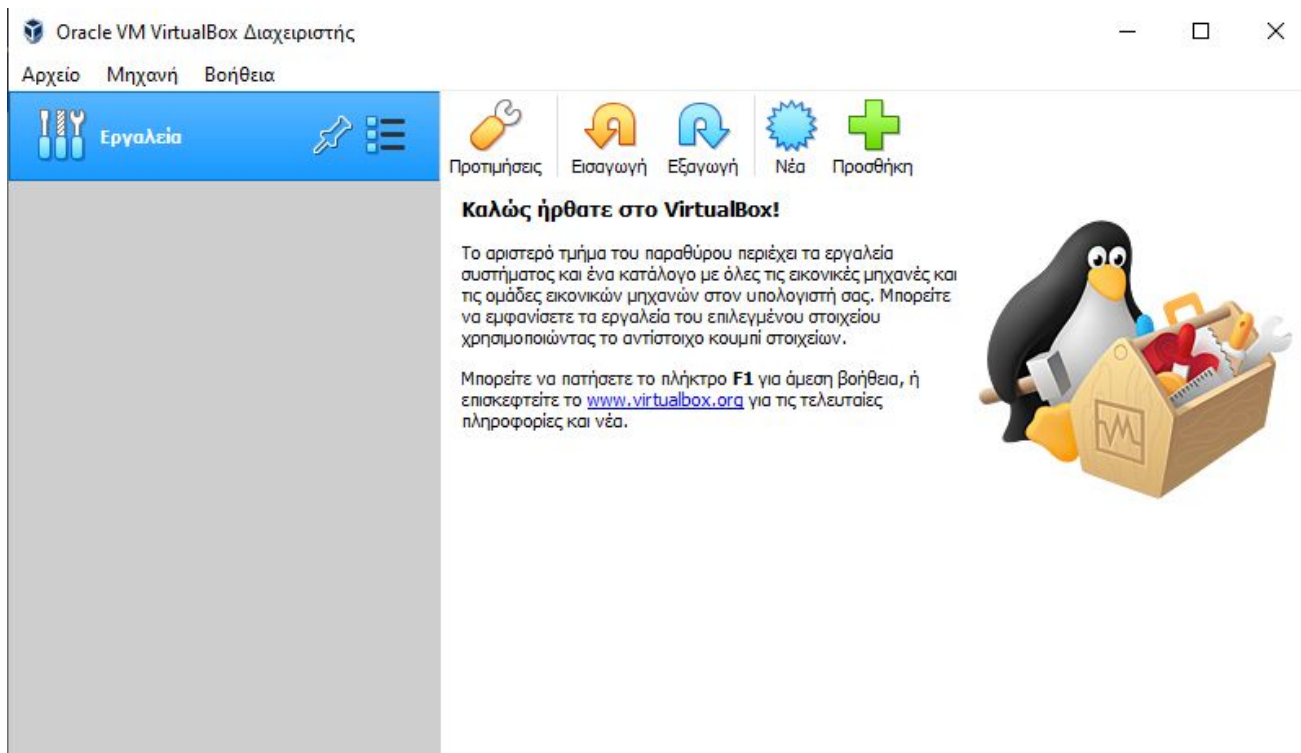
Oracle VM VirtualBox Διαχειριστής

Αρχείο Μηχανή Βοήθεια

Εργαλεία

Προτιμήσεις Εισαγωγή Εξαγωγή Νέα Προσθήκη

Καλώς ήρθατε στο VirtualBox!

Το αριστερό τμήμα του παραθύρου περιέχει τα εργαλεία συστήματος και ένα κατάλογο με όλες τις εικονικές μηχανές και τις ομάδες εικονικών μηχανών στον υπολογιστή σας. Μπορείτε να εμφανίσετε τα εργαλεία του επιλεγμένου στοιχείου χρησιμοποιώντας το αντίστοιχο κουμπί στοιχείων.

Μπορείτε να πατήσετε το πλήκτρο F1 για άμεση βοήθεια, ή επισκεφτείτε το www.virtualbox.org για τις τελευταίες πληροφορίες και νέα.